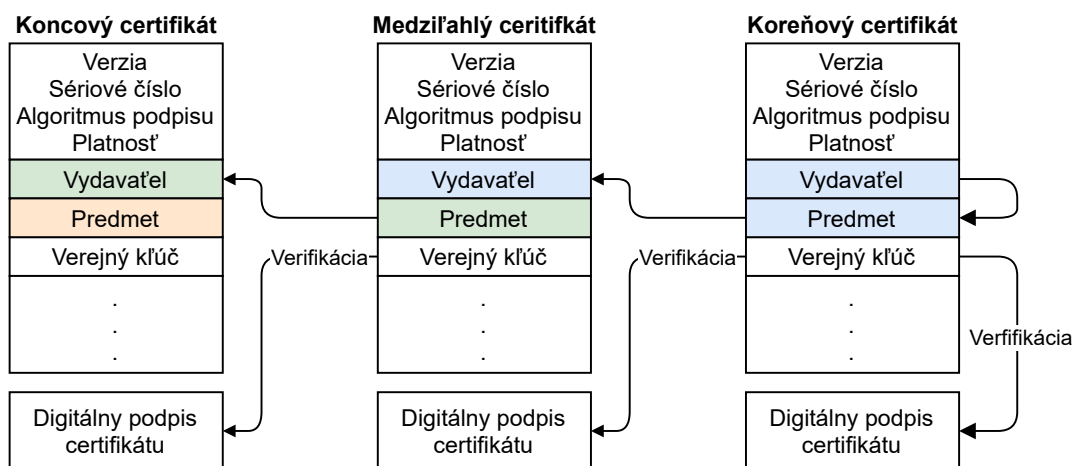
**Koncový certifikát**

Verzia
Sériové číslo
Algoritmus podpisu
Platnosť

Vydavateľ

Predmet

Verejný kľúč

.
.
.

Digitálny podpis certifikátu

**Medziľahlý ceritifikát**

Verzia
Sériové číslo
Algoritmus podpisu
Platnosť

Vydavateľ

Predmet

Verejný kľúč

.
.
.

Digitálny podpis certifikátu

**Koreňový certifikát**

Verzia
Sériové číslo
Algoritmus podpisu
Platnosť

Vydavateľ

Predmet

Verejný kľúč

.
.
.

Digitálny podpis certifikátu

Verifikácia

Verifikácia

Verfifikácia